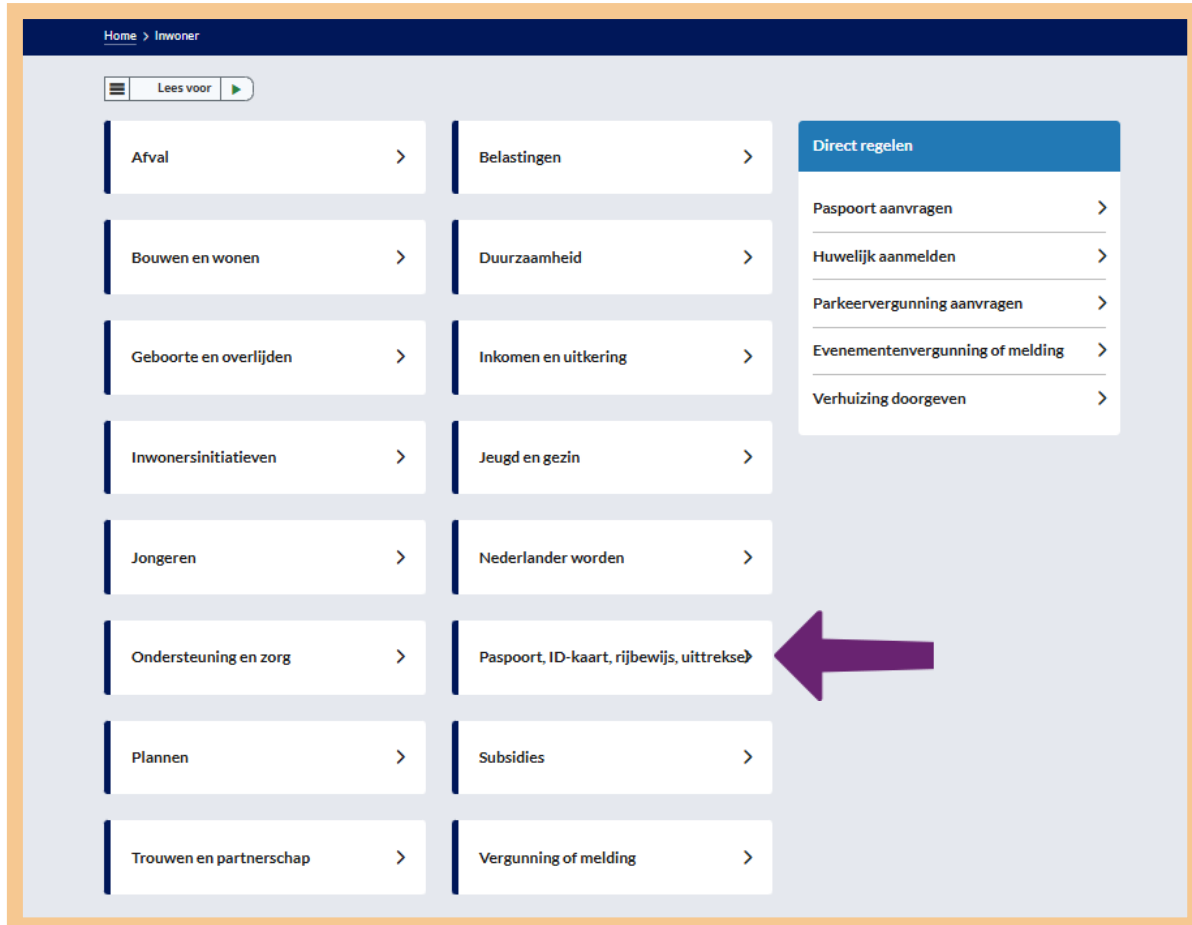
Home > Inwoner

Lees voor

Afval

Belastingen

Bouwen en wonen

Duurzaamheid

Geboorte en overlijden

Inkomen en uitkering

Inwonersinitiatieven

Jeugd en gezin

Jongeren

Nederlander worden

Ondersteuning en zorg

Paspoort, ID-kaart, rijbewijs, uittreksel

Plannen

Subsidies

Trouwen en partnerschap

Vergunning of melding

Direct regelen

Paspoort aanvragen

Huwelijk aanmelden

Parkeervergunning aanvragen

Evenementenvergunning of melding

Verhuizing doorgeven